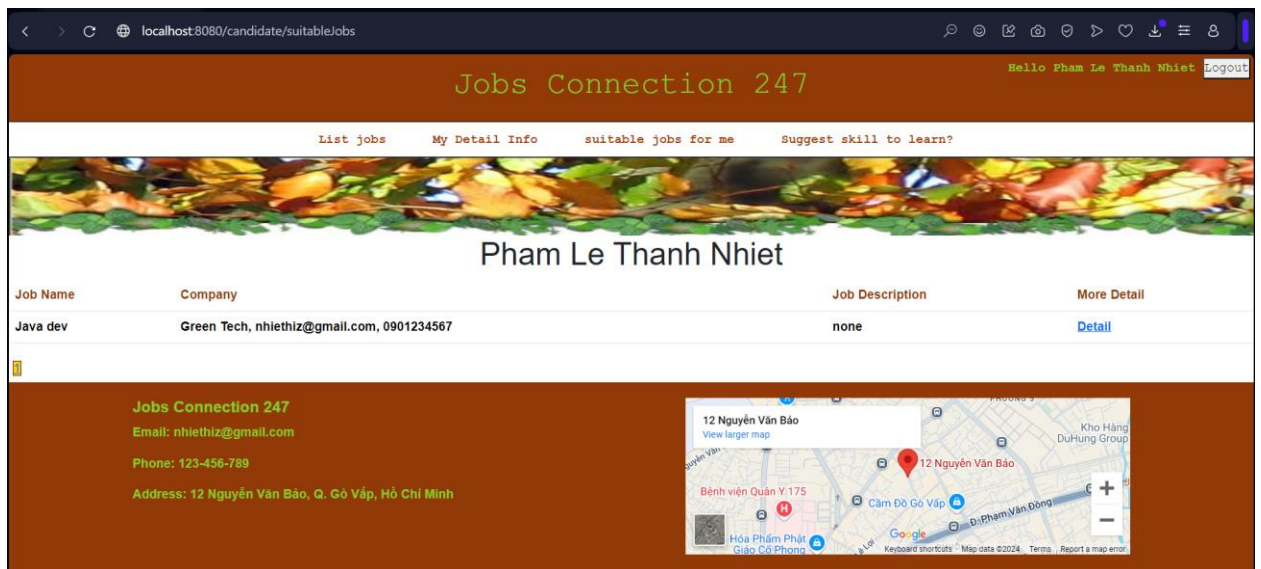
localhost:8080/candidate/suitableJobs

Jobs Connection 247

Hello Pham Le Thanh Nhiet Logout

List jobs My Detail Info suitable jobs for me Suggest skill to learn?

Pham Le Thanh Nhiet

| Job Name | Company | Job Description | More Detail |
|---|---|---|---|
| Java dev | Green Tech, nhiethiz@gmail.com, 0901234567 | none | Detail |

1

Jobs Connection 247

Email: nhiethiz@gmail.com

Phone: 123-456-789

Address: 12 Nguyễn Văn Bảo, Q. Gò Vấp, Hồ Chí Minh

12 Nguyễn Văn Bảo
View larger map

Kho Hàng DuHung Group

12 Nguyễn Văn Bảo

Bệnh viện Quân Y 175

Cầm Đồ Gò Vấp

Đ. Phạm Văn Đồng

Hóa Phẩm Phật Giáo Cổ Phong

Google

Keyboard shortcuts Map data ©2024 Terms Report a map error